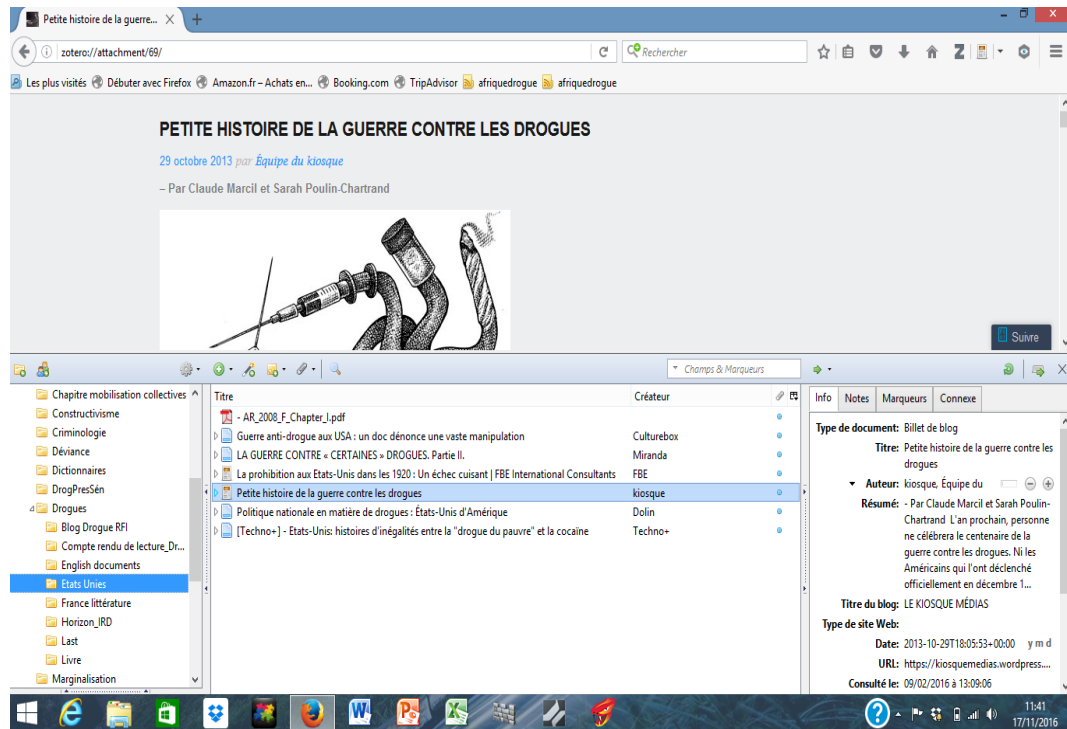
Petite histoire de la guerre... ×

zotero://attachment/69/

Rechercher

Les plus visités  Débuter avec Firefox  Amazon.fr – Achats en...  Booking.com  TripAdvisor  afriquedrogue  afriquedrogue

PETITE HISTOIRE DE LA GUERRE CONTRE LES DROGUES

29 octobre 2013 par Équipe du kiosque

– Par Claude Marcil et Sarah Poulin-Chartrand

Suivre

Champs & Marqueurs

Chapitre mobilisation collectives
Constructivisme
Criminologie
Déviance
Dictionnaires
DrogPresSén
Drogues
Blog Drogue RFI
Compte rendu de lecture_Dr...
English documents
Etats Unies
France littérature
Horizon_IRD
Last
Livre
Marginalisation

| Titre | Créateur |
|---|---|
| - AR_2008_F_Chapter_I.pdf | |
| Guerre anti-drogue aux USA : un doc dénonce une vaste manipulation | Culturebox |
| LA GUERRE CONTRE « CERTAINES » DROGUES. Partie II. | Miranda |
| La prohibition aux Etats-Unis dans les 1920 : Un échec cuisant \| FBE International Consultants | FBE |
| Petite histoire de la guerre contre les drogues | kiosque |
| Politique nationale en matière de drogues : États-Unis d'Amérique | Dolin |
| [Techno+] - Etats-Unis: histoires d'inégalités entre la "drogue du pauvre" et la cocaïne | Techno+ |

Info  Notes  Marqueurs  Connexe

Type de document: Billet de blog
Titre: Petite histoire de la guerre contre les drogues
Auteur: kiosque, Équipe du
Résumé: - Par Claude Marcil et Sarah Poulin-Chartrand L'an prochain, personne ne célébrera le centenaire de la guerre contre les drogues. Ni les Américains qui l'ont déclenché officiellement en décembre 1...
Titre du blog: LE KIOSQUE MÉDIAS
Type de site Web:
Date: 2013-10-29T18:05:53+00:00 y m d
URL: https://kiosquemedias.wordpress...
Consulté le: 09/02/2016 à 13:09:06

11:41
17/11/2016